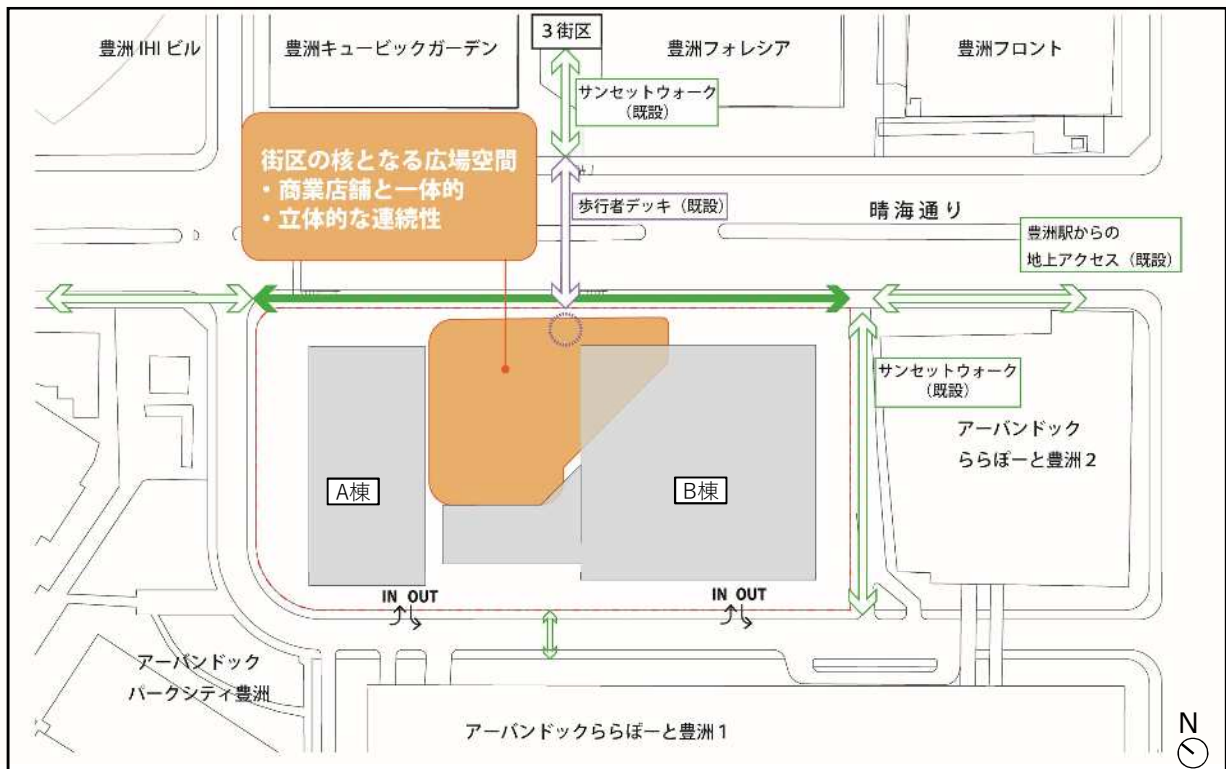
豊洲IHIビル

豊洲キュービックガーデン

3街区

豊洲フォレシア

豊洲フロント

サンセットウォーク
(既設)

街区の核となる広場空間
・商業店舗と一体的
・立体的な連続性

歩行者デッキ(既設)

晴海通り

豊洲駅からの
地上アクセス(既設)

サンセットウォーク
(既設)

アーバンドック
ららぽーと豊洲2

A棟

B棟

IN OUT

IN OUT

アーバンドック
パークシティ豊洲

アーバンドックららぽーと豊洲1

N